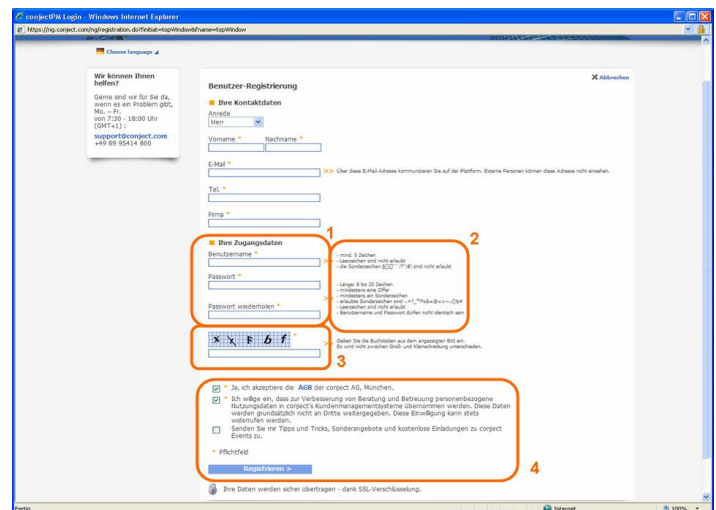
conjectPM Login - Windows Internet Explorer

https://ng.conject.com/ng/registration.do?initiat=topWindow&fname=topWindow

Choose language

Wir können Ihnen helfen?

Gerne sind wir für Sie da, wenn es ein Problem gibt, Mo. – Fr. von 7:30 - 18:00 Uhr (GMT+1) :

support@conject.com
+49 89 95414 800

Benutzer-Registrierung

Abbrechen

Ihre Kontaktdaten

Anrede
Herr

Vorname * Nachname *

E-Mail *

>> Über diese E-Mail-Adresse kommunizieren Sie auf der Plattform. Externe Personen können diese Adresse nicht einsehen.

Tel. *

Firma *

1

Ihre Zugangsdaten

Benutzername *

Passwort *

Passwort wiederholen *

2

- mind. 5 Zeichen
- Leerzeichen sind nicht erlaubt
- die Sonderzeichen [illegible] sind nicht erlaubt

- Länge: 8 bis 20 Zeichen
- mindestens eine Ziffer
- mindestens ein Sonderzeichen
- erlaubte Sonderzeichen sind - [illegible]
- Leerzeichen sind nicht erlaubt
- Benutzername und Passwort dürfen nicht identisch sein

X X F b f *

>> Geben Sie die Buchstaben aus dem angezeigten Bild ein. Es wird nicht zwischen Groß- und Kleinschreibung unterschieden.

3

* Ja, ich akzeptiere die AGB der conject AG, München.

* Ich willige ein, dass zur Verbesserung von Beratung und Betreuung personenbezogene Nutzungsdaten in conject's Kundenmanagementsysteme übernommen werden. Diese Daten werden grundsätzlich nicht an Dritte weitergegeben. Diese Einwilligung kann stets widerrufen werden.

Senden Sie mir Tipps und Tricks, Sonderangebote und kostenlose Einladungen zu conject Events zu.

* Pflichtfeld

Registrieren >

4

Ihre Daten werden sicher übertragen - dank SSL-Verschlüsselung.

Fertig

Internet

100%